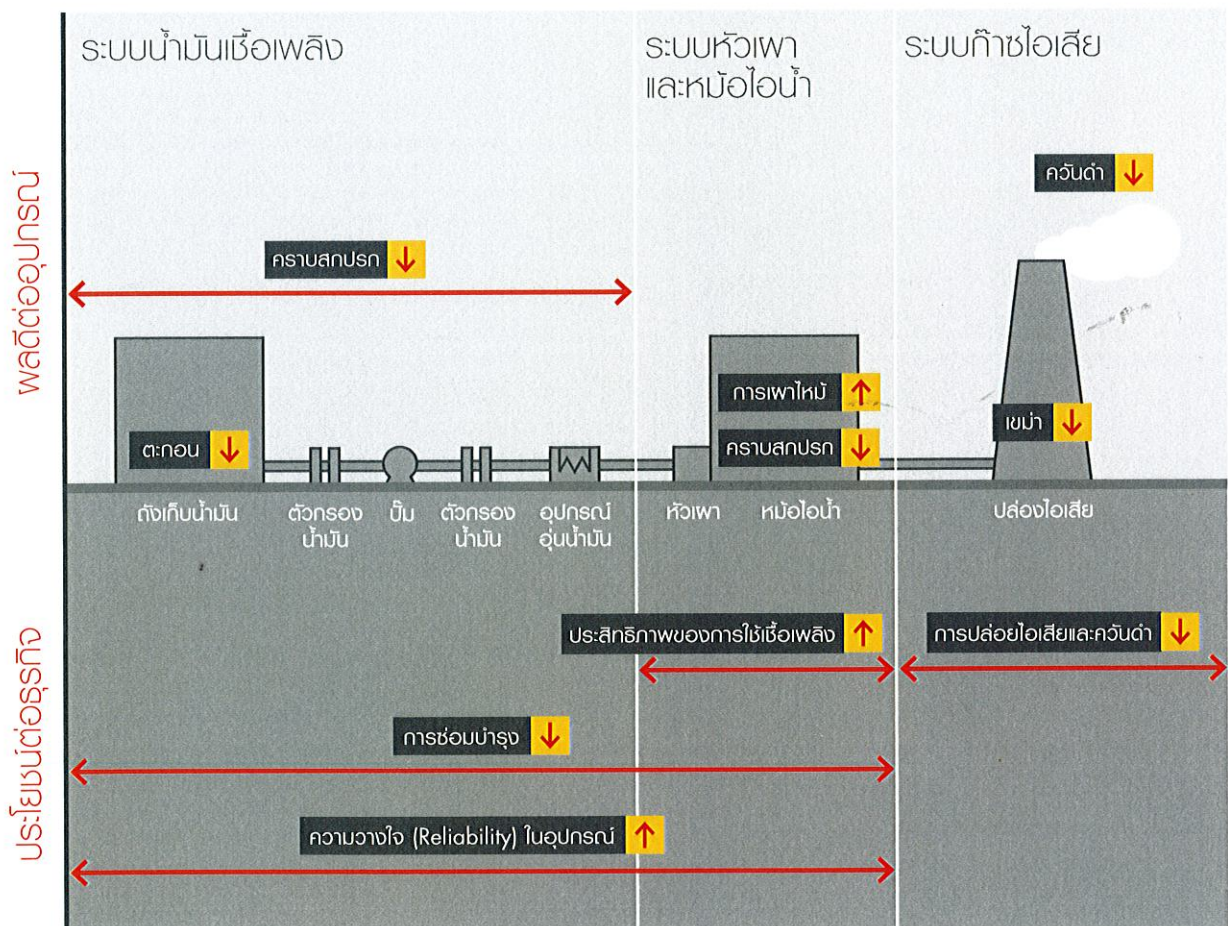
ระบบน้ำมันเชื้อเพลิง

ระบบหัวเผา และหม้อไอน้ำ

ระบบก๊าซไอเสีย

ผลดีต่ออุปกรณ์

ควันดำ ↓

คราบสกปรก ↓

การเผาไหม้ ↑

เขม่า ↓

ตะกอน ↓

คราบสกปรก ↓

ถังเก็บน้ำมัน

ตัวกรองน้ำมัน

ปั๊ม

ตัวกรองน้ำมัน

อุปกรณ์อุ่นน้ำมัน

หัวเผา

หม้อไอน้ำ

ปล่องไอเสีย

ประโยชน์ต่อธุรกิจ

ประสิทธิภาพของการใช้เชื้อเพลิง ↑

การปล่อยไอเสียและควันดำ ↓

การซ่อมบำรุง ↓

ความวางใจ (Reliability) ในอุปกรณ์ ↑